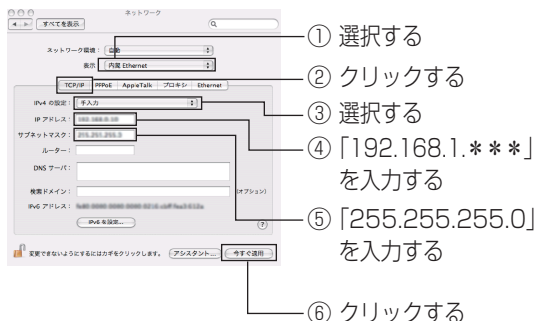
ネットワーク
すべてを表示
ネットワーク環境： 自動
表示： 内蔵 Ethernet
TCP/IP PPPoE AppleTalk プロキシ Ethernet
IPv4 の設定： 手入力
IP アドレス： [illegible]
サブネットマスク： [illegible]
ルーター：
DNS サーバ：
検索ドメイン： (オプション)
IPv6 アドレス： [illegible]
IPv6 を設定...
?
変更できないようにするにはカギをクリックします。 アシスタント... 今すぐ適用

① 選択する
② クリックする
③ 選択する
④「192.168.1.＊＊＊」を入力する
⑤「255.255.255.0」を入力する
⑥ クリックする